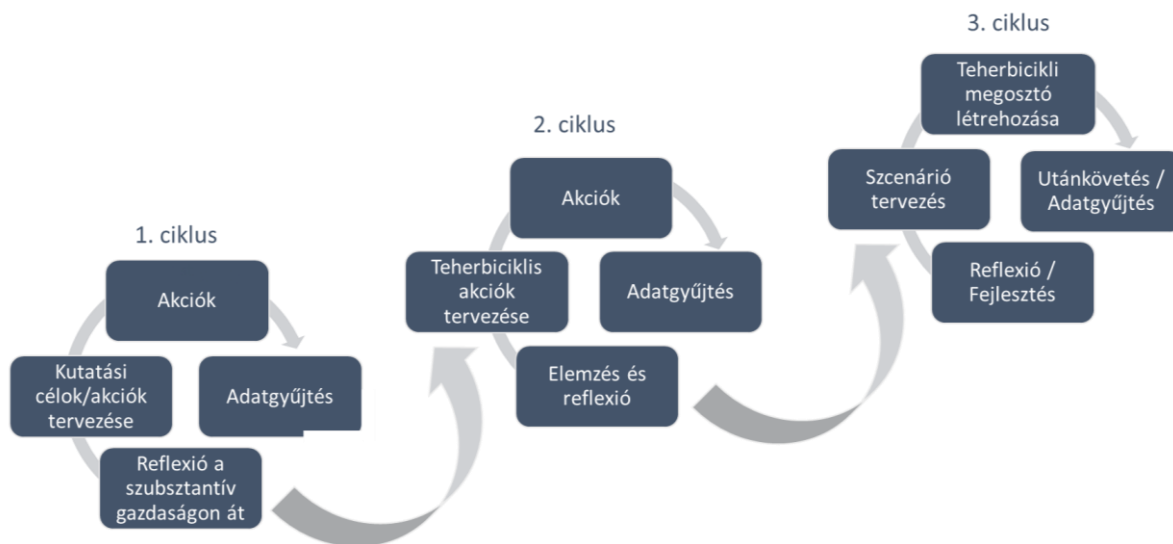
1. ciklus

Akciók

Adatgyűjtés

Reflexió a szubsztantív gazdaságon át

Kutatási célok/akciók tervezése

2. ciklus

Akciók

Adatgyűjtés

Elemzés és reflexió

Teherbiciklis akciók tervezése

3. ciklus

Teherbicikli megosztó létrehozása

Utánkövetés / Adatgyűjtés

Reflexió / Fejlesztés

Szcenárió tervezés